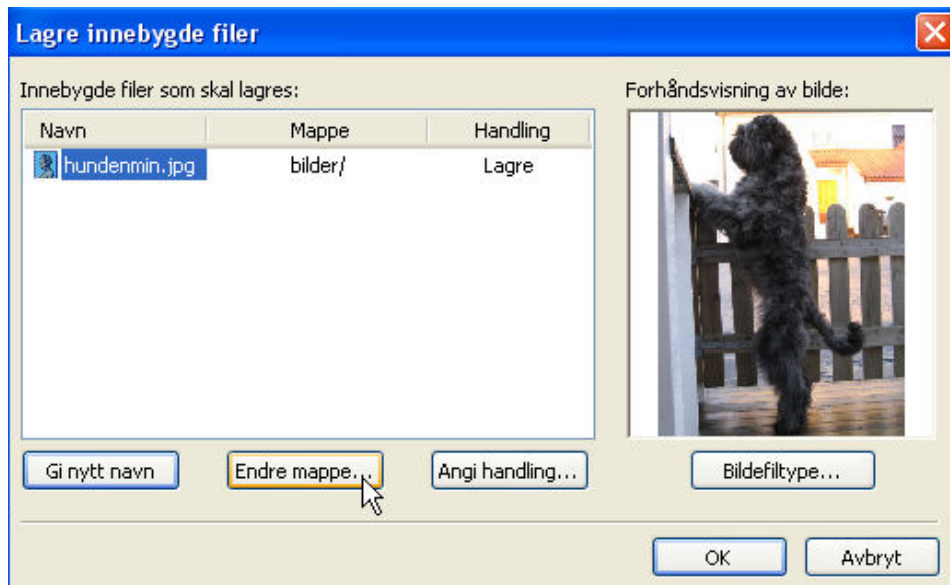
Lagre innebygde filer

Innebygde filer som skal lagres:

| Navn | Mappe | Handling |
|---|---|---|
| hundenmin.jpg | bilder/ | Lagre |

Forhåndsvisning av bilde:

Gi nytt navn

Endre mappe...

Angi handling...

Bildefiltype...

OK

Avbryt